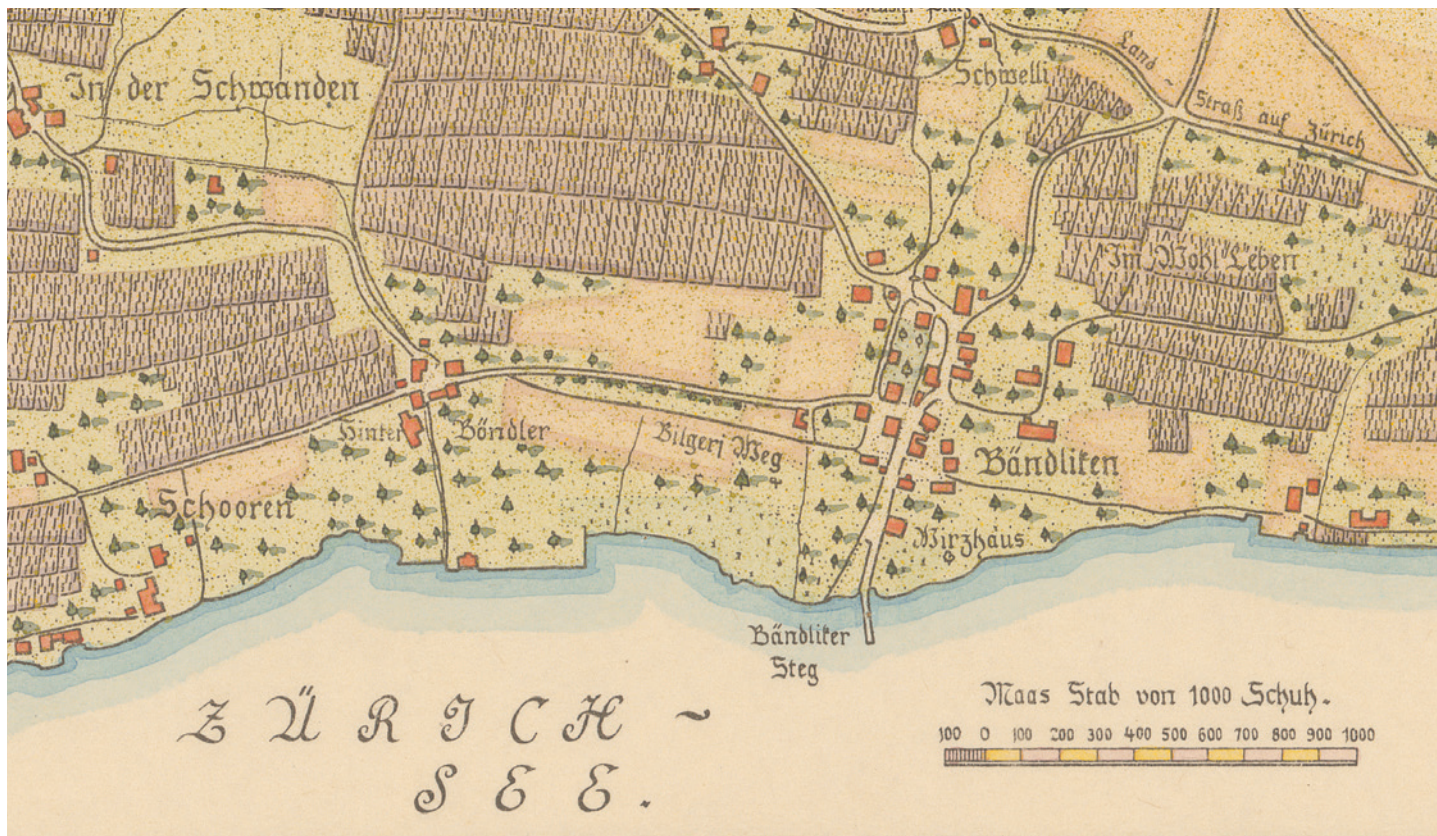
In der Schwanden

Schwelli

Land Straß auf Zürich

Im Wohl Leben

Hinter Böndler

Bilgeri Weg

Schooren

Bändliken

Wirzhaus

Bändliker Steg

ZÜRICH - SEE.

Maas Stab von 1000 Schuh.

100 0 100 200 300 400 500 600 700 800 900 1000